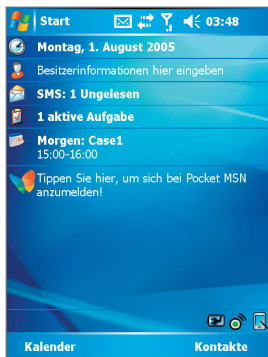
Start 03:48

Montag, 1. August 2005

Besitzerinformationen hier eingeben

SMS: 1 Ungelesen

1 aktive Aufgabe

Morgen: Case1
15:00-16:00

Tippen Sie hier, um sich bei Pocket MSN anzumelden!

Kalender Kontakte